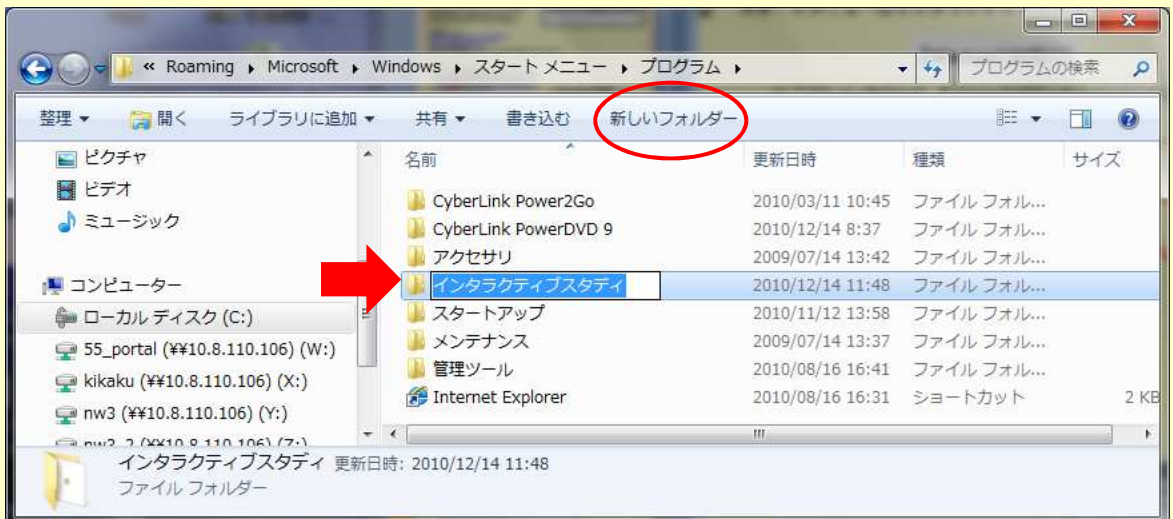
« Roaming ▸ Microsoft ▸ Windows ▸ スタート メニュー ▸ プログラム ▸

プログラムの検索

整理 ▾ 開く ライブラリに追加 ▾ 共有 ▾ 書き込む 新しいフォルダー

ピクチャ
ビデオ
ミュージック

コンピューター
ローカル ディスク (C:)
55_portal (¥¥10.8.110.106) (W:)
kikaku (¥¥10.8.110.106) (X:)
nw3 (¥¥10.8.110.106) (Y:)
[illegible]

| 名前 | 更新日時 | 種類 | サイズ |
|---|---|---|---|
| CyberLink Power2Go | 2010/03/11 10:45 | ファイル フォル... | |
| CyberLink PowerDVD 9 | 2010/12/14 8:37 | ファイル フォル... | |
| アクセサリ | 2009/07/14 13:42 | ファイル フォル... | |
| インタラクティブスタディ | 2010/12/14 11:48 | ファイル フォル... | |
| スタートアップ | 2010/11/12 13:58 | ファイル フォル... | |
| メンテナンス | 2009/07/14 13:37 | ファイル フォル... | |
| 管理ツール | 2010/08/16 16:41 | ファイル フォル... | |
| Internet Explorer | 2010/08/16 16:31 | ショートカット | 2 KB |

インタラクティブスタディ 更新日時: 2010/12/14 11:48
ファイル フォルダー